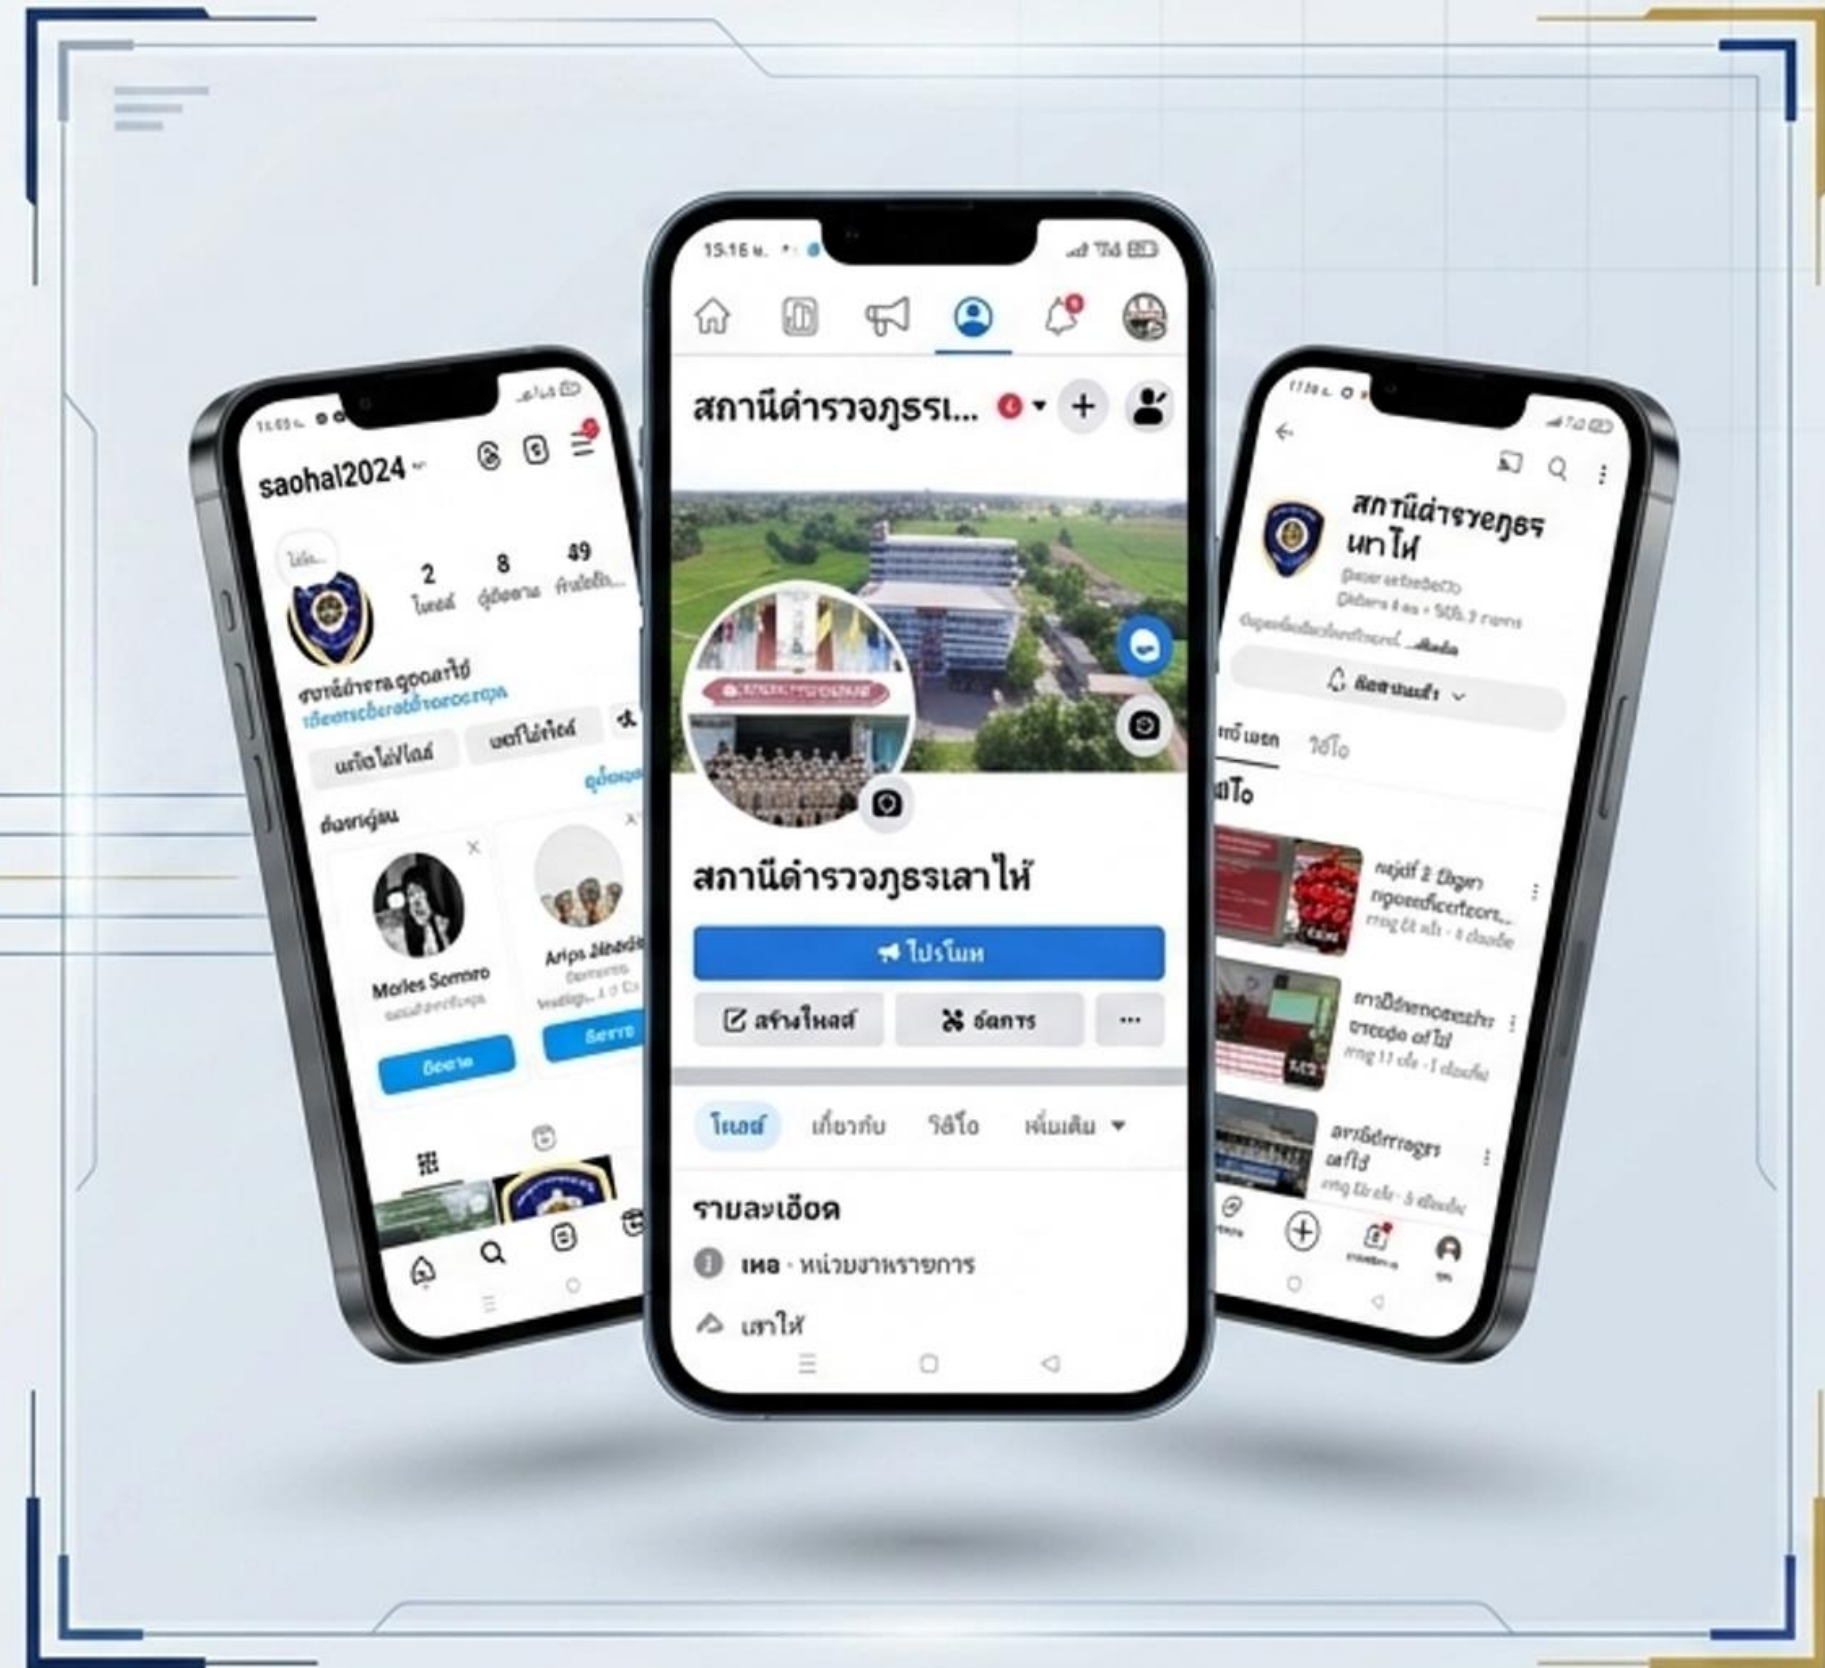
15:16 น.

สถานีตำรวจภูธรเ... 

สถานีตำรวจภูธรเลาไห้

โปรโมท

สร้างโพสต์

จัดการ

···

โพสต์

เกี่ยวกับ

วิดีโอ

เพิ่มเติม

รายละเอียด

เพจ · หน่วยงานราชการ

เลาไห้

saohai2024

2 โพสต์

8 ผู้ติดตาม

49 กำลังติดตาม

สถานีตำรวจภูธรเลาไห้

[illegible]

แก้ไขโปรไฟล์

แชร์โปรไฟล์

ค้นหาผู้คน

Morles Sommo

Arips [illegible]

ติดตาม

ติดตาม

สถานีตำรวจภูธร เลาไห้

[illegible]

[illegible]

วิดีโอ

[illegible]